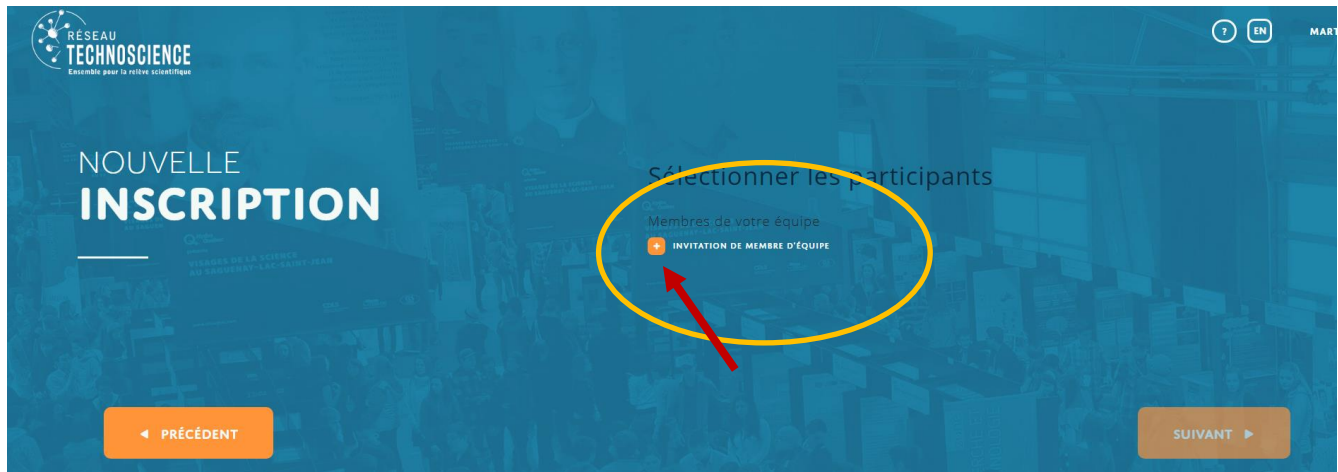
RÉSEAU
TECHNOSCIENCE
Ensemble pour la relève scientifique

? EN MART

NOUVELLE
INSCRIPTION

Sélectionner les participants

Membres de votre équipe

+ INVITATION DE MEMBRE D'ÉQUIPE

◄ PRÉCÉDENT

SUIVANT ►